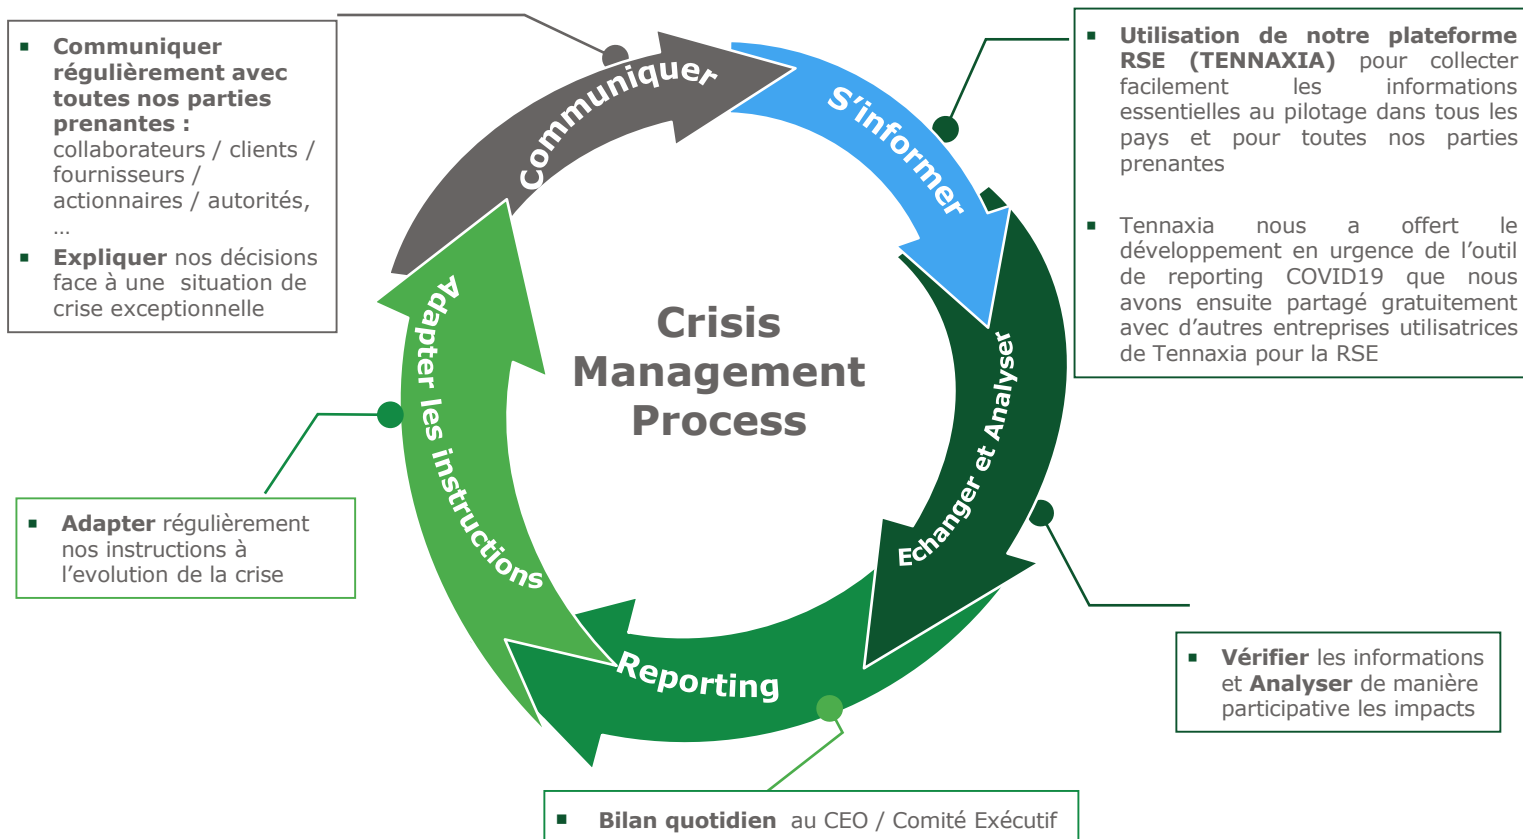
▪ **Communiquer régulièrement avec toutes nos parties prenantes :** collaborateurs / clients / fournisseurs / actionnaires / autorités, …

▪ **Expliquer** nos décisions face à une situation de crise exceptionnelle

Communiquer

S'informer

▪ **Utilisation de notre plateforme RSE (TENNAXIA)** pour collecter facilement les informations essentielles au pilotage dans tous les pays et pour toutes nos parties prenantes

▪ Tennaxia nous a offert le développement en urgence de l'outil de reporting COVID19 que nous avons ensuite partagé gratuitement avec d'autres entreprises utilisatrices de Tennaxia pour la RSE

Crisis Management Process

Adapter les instructions

Echanger et Analyser

Reporting

▪ **Adapter** régulièrement nos instructions à l'evolution de la crise

▪ **Vérifier** les informations et **Analyser** de manière participative les impacts

▪ **Bilan quotidien** au CEO / Comité Exécutif